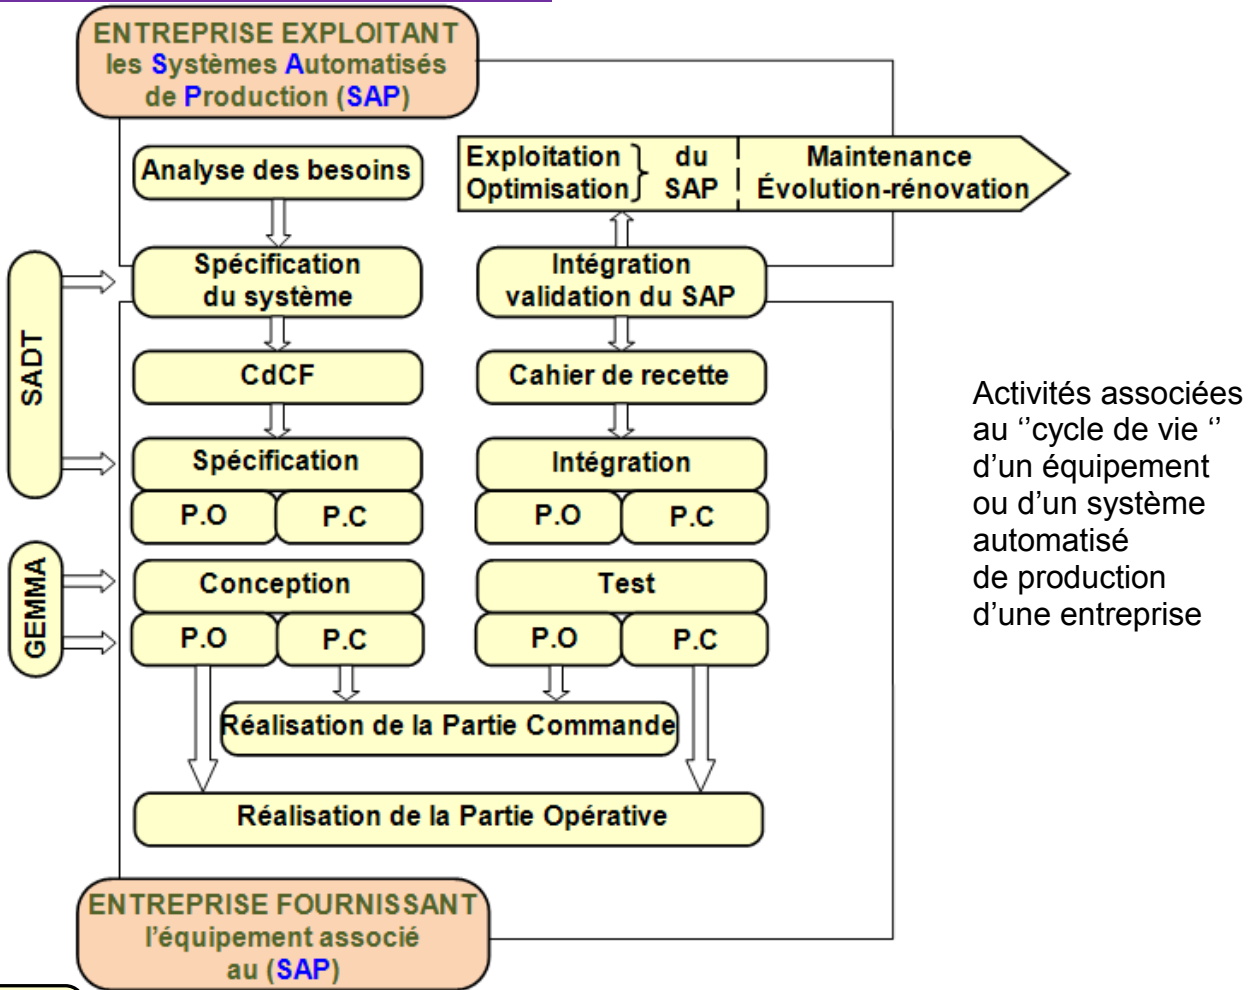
ENTREPRISE EXPLOITANT
les Systèmes Automatisés
de Production (SAP)

Analyse des besoins

Exploitation
Optimisation
du
SAP

Maintenance
Évolution-rénovation

SADT

Spécification
du système

Intégration
validation du SAP

CdCF

Cahier de recette

Spécification

P.O | P.C

Intégration

P.O | P.C

GEMMA

Conception

P.O | P.C

Test

P.O | P.C

Réalisation de la Partie Commande

Réalisation de la Partie Opérative

ENTREPRISE FOURNISSANT
l'équipement associé
au (SAP)

Activités associées au ''cycle de vie '' d'un équipement ou d'un système automatisé de production d'une entreprise